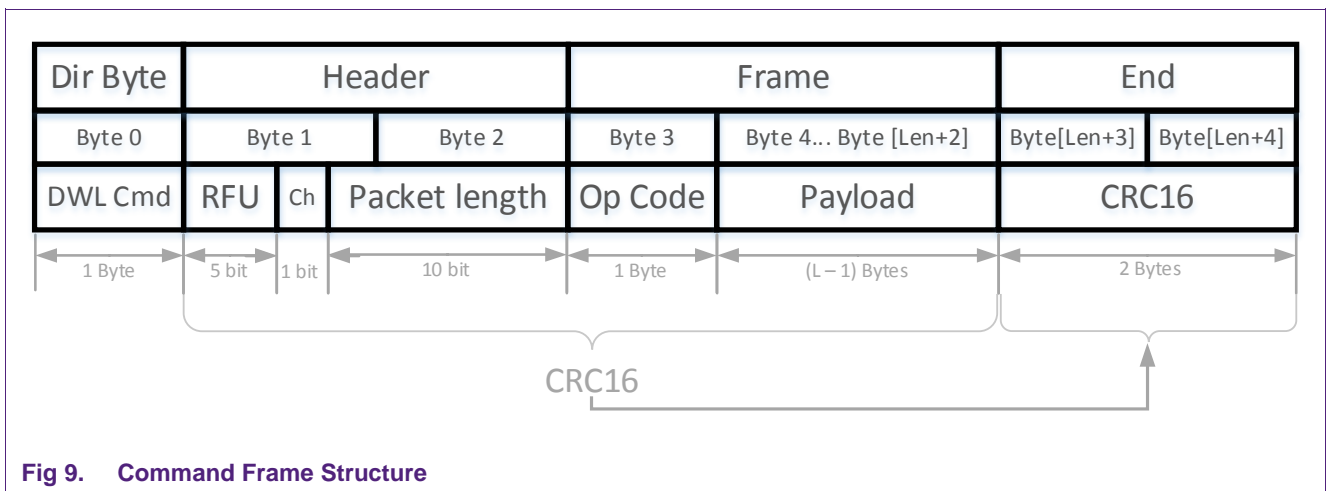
| Dir Byte | Header | | | | Frame | | End | |
|---|---|---|---|---|---|---|---|---|
| Byte 0 | Byte 1 | | Byte 2 | | Byte 3 | Byte 4... Byte [Len+2] | Byte[Len+3] | Byte[Len+4] |
| DWL Cmd | RFU | Ch | Packet length | | Op Code | Payload | CRC16 | |

1 Byte
5 bit
1 bit
10 bit
1 Byte
(L – 1) Bytes
2 Bytes

CRC16

Fig 9. Command Frame Structure